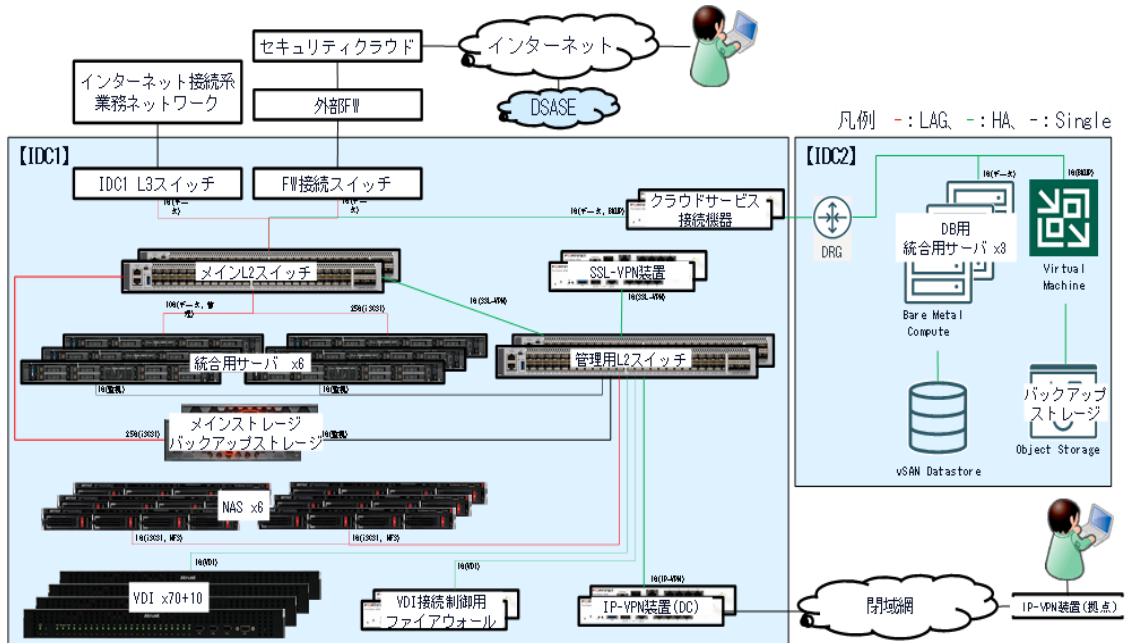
セキュリティクラウド
インターネット
インターネット接続系業務ネットワーク
外部FW
DSASE
凡例 -:LAG、-:HA、-:Single
【IDC1】
IDC1 L3スイッチ
FW接続スイッチ
1G(データ)
1G(データ)
1G(データ, BKUP)
クラウドサービス接続機器
【IDC2】
1G(データ)
1G(BKUP)
DRG
DB用統合用サーバ x3
Virtual Machine
Bare Metal Compute
メインL2スイッチ
SSL-VPN装置
1G(SSL-VPN)
1G(SSL-VPN)
10G(データ, 管理)
25G(iSCSI)
統合用サーバ x6
管理用L2スイッチ
1G(監視)
メインストレージ
バックアップストレージ
25G(iSCSI)
1G(監視)
バックアップストレージ
Object Storage
vSAN Datastore
NAS x6
1G(iSCSI, NFS)
1G(iSCSI, NFS)
1G(VDI)
1G(VDI)
1G(IP-VPN)
VDI x70+10
VDI接続制御用ファイアウォール
IP-VPN装置(DC)
閉域網
IP-VPN装置(拠点)